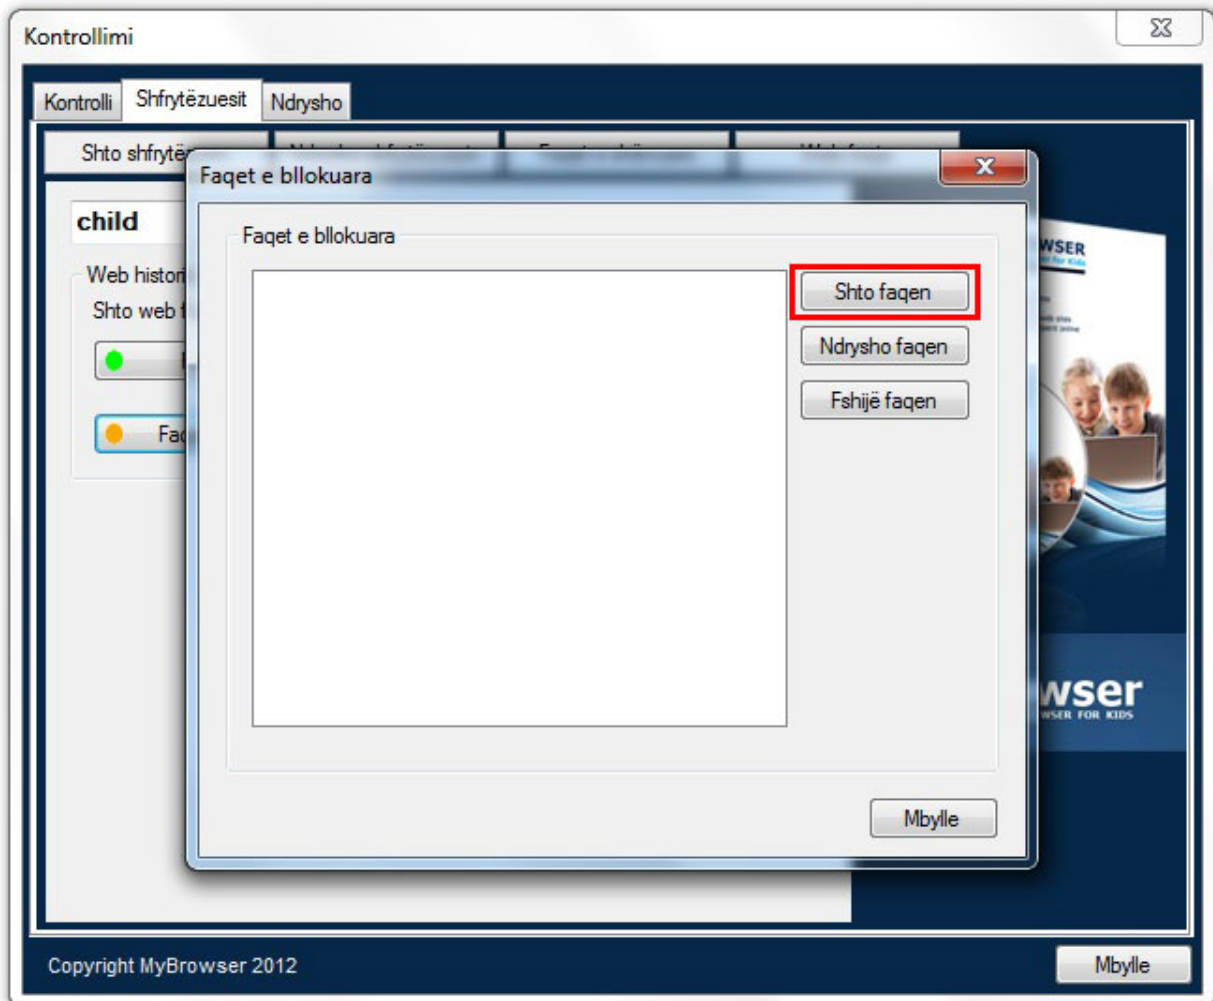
Kontrollimi

Kontrolli
Shfrytëzuesit
Ndrysho

Shto shfrytë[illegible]

child

Web histori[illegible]
Shto web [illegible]

Fa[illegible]

Faqet e bllokuara

Faqet e bllokuara

Shto faqen
Ndrysho faqen
Fshijë faqen

Mbylle

WSER

wser
WSER FOR KIDS

Copyright MyBrowser 2012

Mbylle